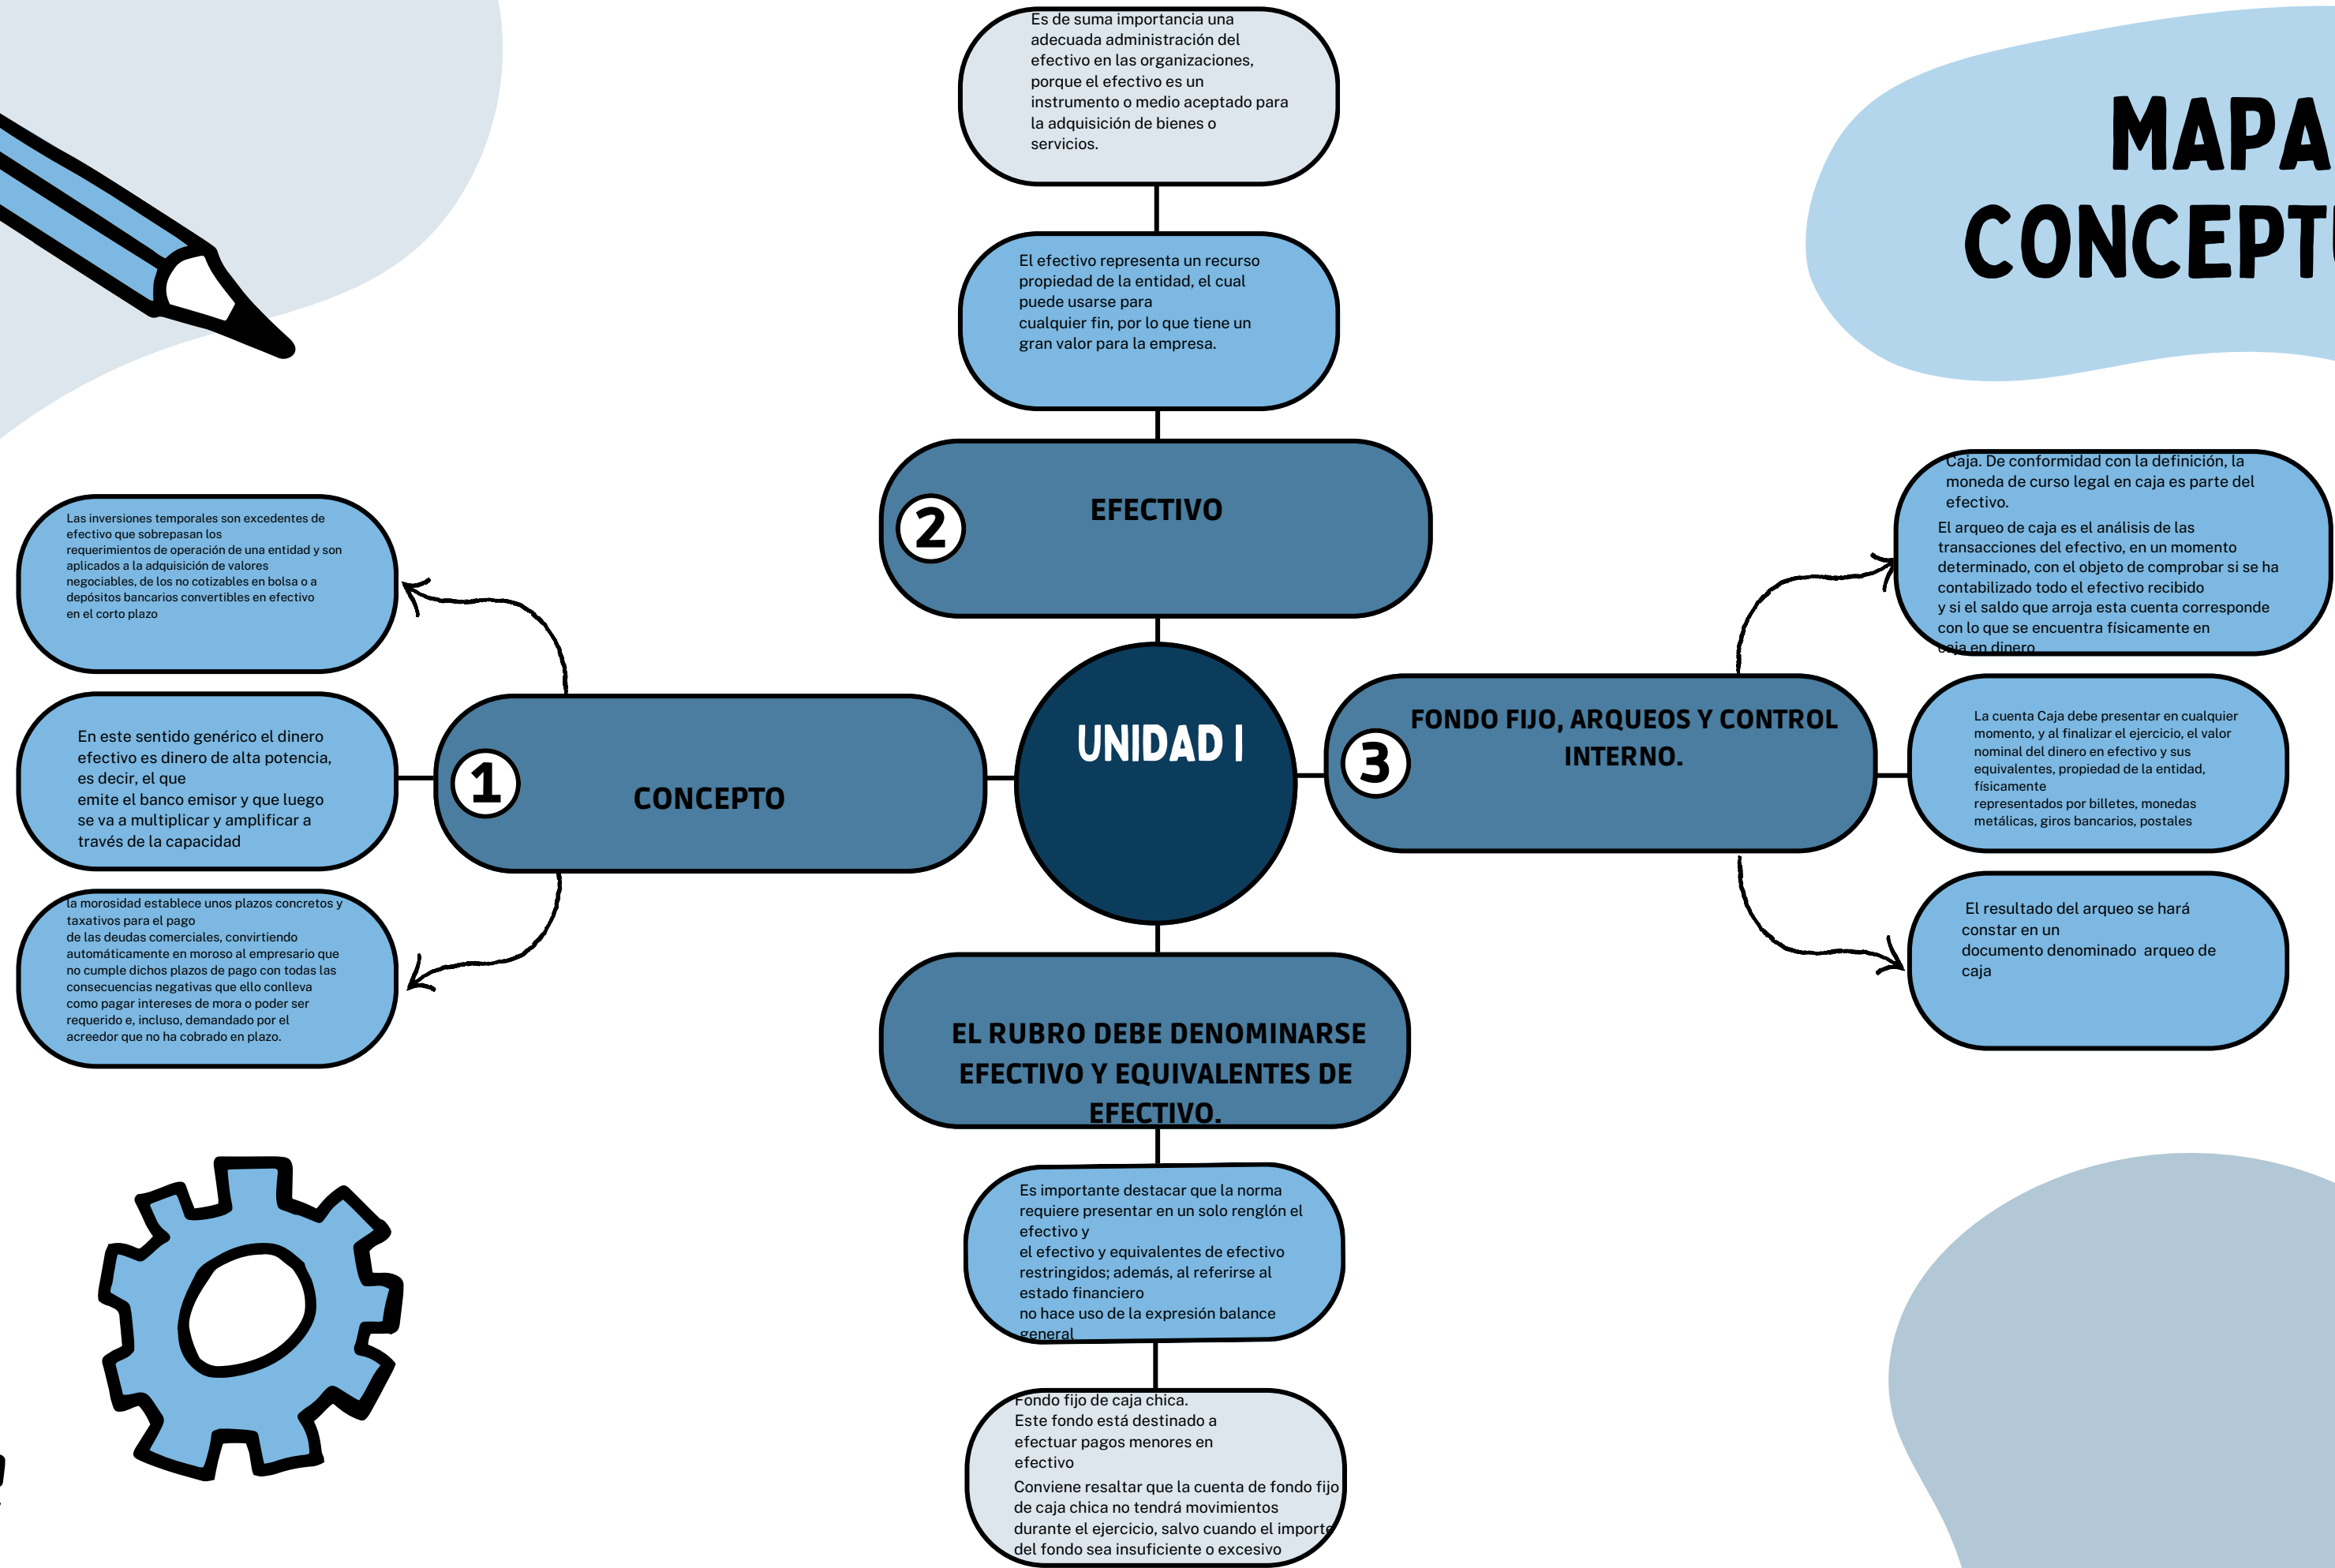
MAPA
CONCEPT

Es de suma importancia una adecuada administración del efectivo en las organizaciones, porque el efectivo es un instrumento o medio aceptado para la adquisición de bienes o servicios.

El efectivo representa un recurso propiedad de la entidad, el cual puede usarse para cualquier fin, por lo que tiene un gran valor para la empresa.

2 EFECTIVO

Caja. De conformidad con la definición, la moneda de curso legal en caja es parte del efectivo.
El arqueo de caja es el análisis de las transacciones del efectivo, en un momento determinado, con el objeto de comprobar si se ha contabilizado todo el efectivo recibido y si el saldo que arroja esta cuenta corresponde con lo que se encuentra físicamente en caja en dinero

Las inversiones temporales son excedentes de efectivo que sobrepasan los requerimientos de operación de una entidad y son aplicados a la adquisición de valores negociables, de los no cotizables en bolsa o a depósitos bancarios convertibles en efectivo en el corto plazo

En este sentido genérico el dinero efectivo es dinero de alta potencia, es decir, el que emite el banco emisor y que luego se va a multiplicar y amplificar a través de la capacidad

1 CONCEPTO

UNIDAD I

3 FONDO FIJO, ARQUEOS Y CONTROL INTERNO.

La cuenta Caja debe presentar en cualquier momento, y al finalizar el ejercicio, el valor nominal del dinero en efectivo y sus equivalentes, propiedad de la entidad, físicamente representados por billetes, monedas metálicas, giros bancarios, postales

la morosidad establece unos plazos concretos y taxativos para el pago de las deudas comerciales, convirtiendo automáticamente en moroso al empresario que no cumple dichos plazos de pago con todas las consecuencias negativas que ello conlleva como pagar intereses de mora o poder ser requerido e, incluso, demandado por el acreedor que no ha cobrado en plazo.

El resultado del arqueo se hará constar en un documento denominado arqueo de caja

EL RUBRO DEBE DENOMINARSE EFECTIVO Y EQUIVALENTES DE EFECTIVO.

Es importante destacar que la norma requiere presentar en un solo renglón el efectivo y el efectivo y equivalentes de efectivo restringidos; además, al referirse al estado financiero no hace uso de la expresión balance general

Fondo fijo de caja chica.
Este fondo está destinado a efectuar pagos menores en efectivo
Conviene resaltar que la cuenta de fondo fijo de caja chica no tendrá movimientos durante el ejercicio, salvo cuando el importe del fondo sea insuficiente o excesivo